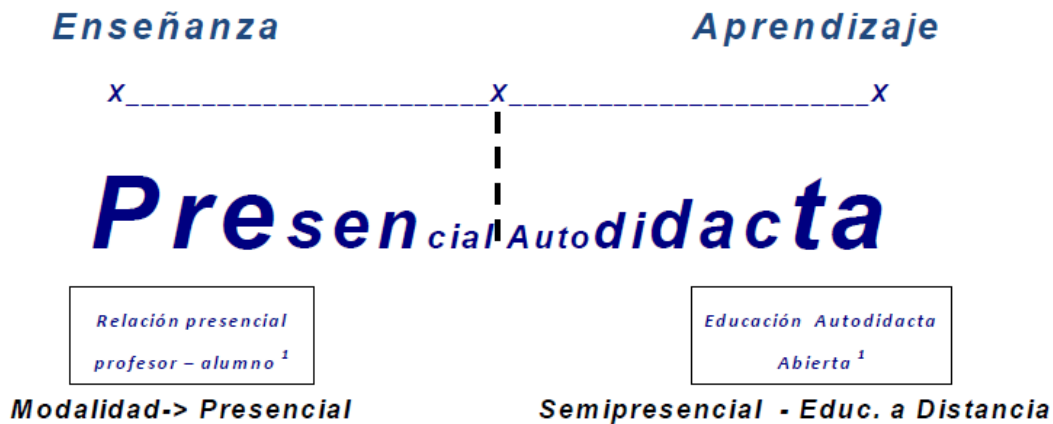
Enseñanza

Aprendizaje

x______________________x______________________x

Presencial Autodidacta

Relación presencial profesor – alumno $^1$

Educación Autodidacta Abierta $^1$

Modalidad-> Presencial

Semipresencial - Educ. a Distancia